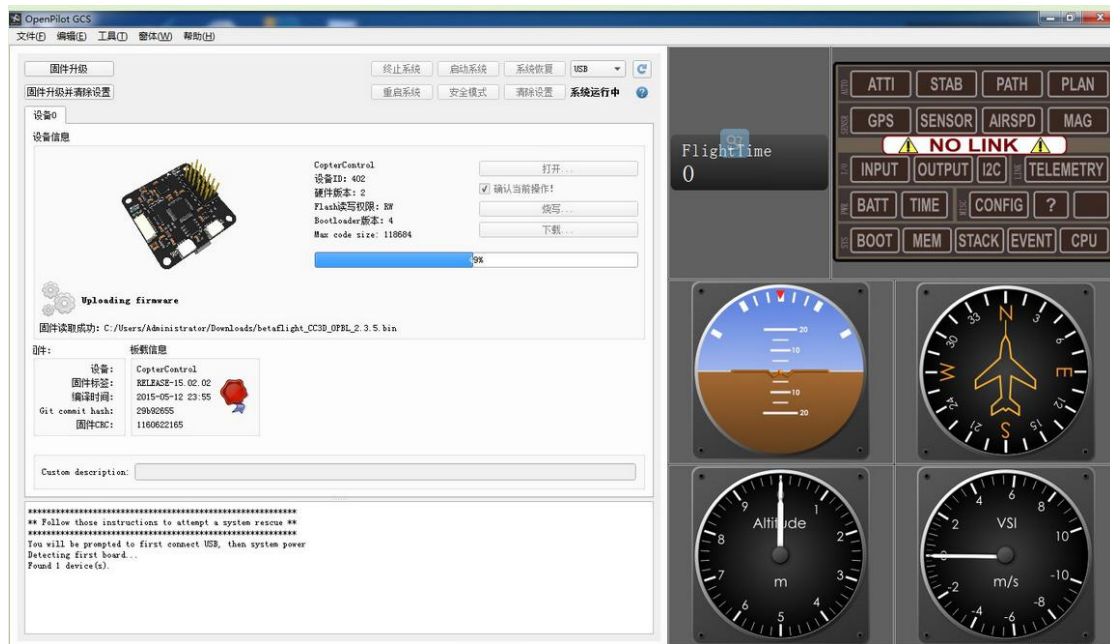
OpenPilot GCS
文件(F) 编辑(E) 工具(T) 窗体(W) 帮助(H)

固件升级
固件升级并清除设置
终止系统 启动系统 系统恢复 USB
重启系统 安全模式 清除设置 系统运行中
设备0
设备信息
CopterControl
设备ID: 402
硬件版本: 2
Flash读写权限: RW
Bootloader版本: 4
Max code size: 118684
打开...
✓ 确认当前操作!
烧写...
下载...
9%
Uploading firmware
固件读取成功: C:/Users/Administrator/Downloads/betaflight_CC3D_OPBL_2.3.5.bin
固件:
板载信息
设备:
固件标签:
编译时间:
Git commit hash:
固件CRC:
CopterControl
RELEASE-15.02.02
2015-05-12 23:55
29b92655
1160622165
Custom description:

************************************************************
** Follow those instructions to attempt a system rescue **
************************************************************
You will be prompted to first connect USB, then system power
Detecting first board...
Found 1 device(s).

FlightTime
0
ATTI STAB PATH PLAN
GPS SENSOR AIRSPD MAG
NO LINK
INPUT OUTPUT I2C TELEMETRY
BATT TIME CONFIG ?
BOOT MEM STACK EVENT CPU
20 10 10 20
N 3 E 12 15 S 21 24 W 30 33
Altitude m
VSI m/s